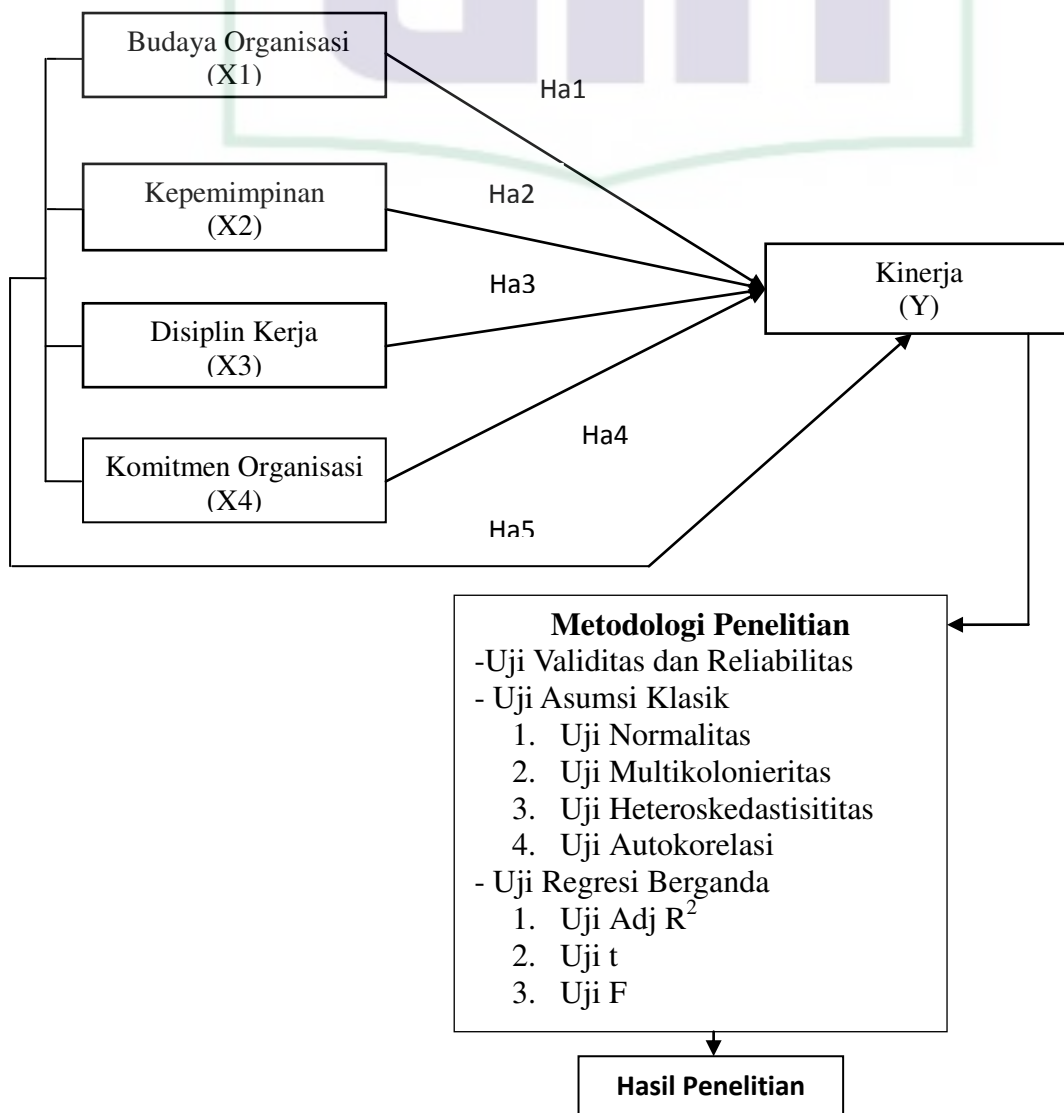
Budaya Organisasi
(X1)

Ha1

Kepemimpinan
(X2)

Ha2

Ha3

Kinerja
(Y)

Disiplin Kerja
(X3)

Ha4

Komitmen Organisasi
(X4)

Ha5

**Metodologi Penelitian**
-Uji Validitas dan Reliabilitas
- Uji Asumsi Klasik
1. Uji Normalitas
2. Uji Multikolonieritas
3. Uji Heteroskedastisititas
4. Uji Autokorelasi
- Uji Regresi Berganda
1. Uji Adj $R^2$
2. Uji t
3. Uji F

**Hasil Penelitian**